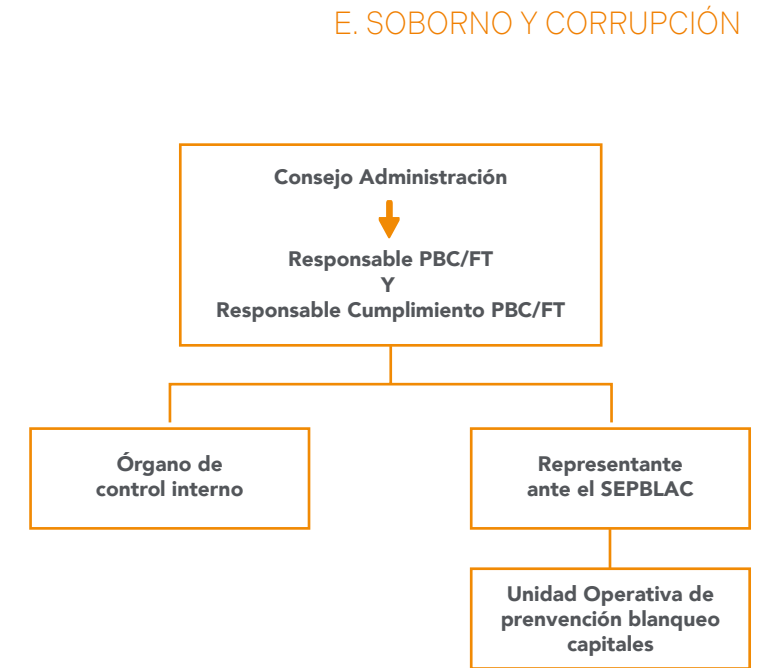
E. SOBORNO Y CORRUPCIÓN

Consejo Administración

Responsable PBC/FT
Y
Responsable Cumplimiento PBC/FT

Órgano de control interno

Representante ante el SEPBLAC

Unidad Operativa de prenvención blanqueo capitales